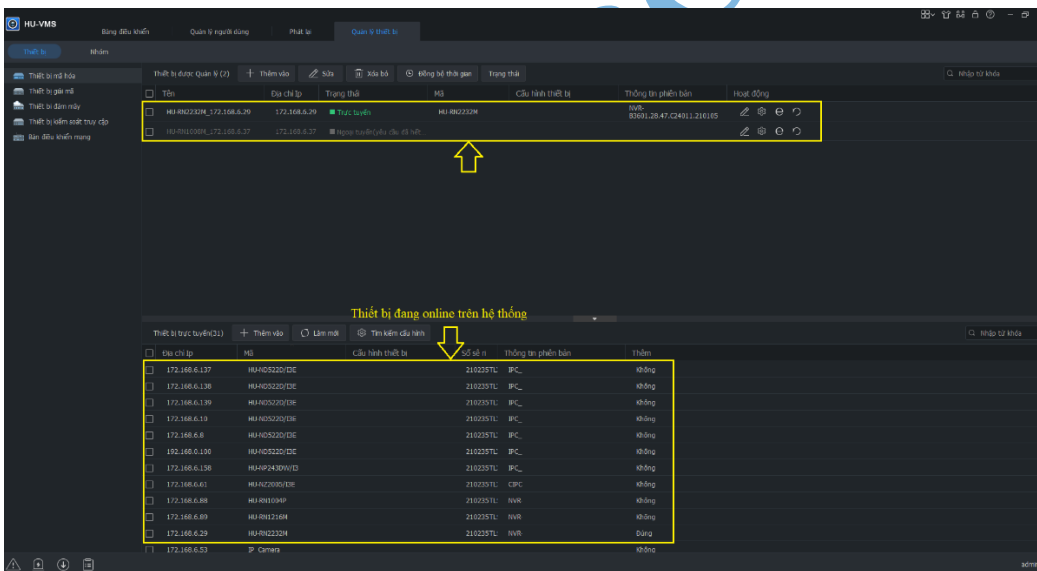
HU-VMS

Bảng điều khiển | Quản lý người dùng | Phát lại | Quản lý thiết bị

Thiết bị | Nhóm

Thiết bị mã hóa
Thiết bị giải mã
Thiết bị đám mây
Thiết bị kiểm soát truy cập
Bàn điều khiển mạng

Thiết bị được Quản lý (2) | + Thêm vào | Sửa | Xóa bỏ | Đồng bộ thời gian | Trạng thái

Q Nhập từ khóa

| Tên | Địa chỉ Ip | Trạng thái | Mã | Cấu hình thiết bị | Thông tin phiên bản | Hoạt động |
|---|---|---|---|---|---|---|
| HU-RN2232M_172.168.6.29 | 172.168.6.29 | Trực tuyến | HU-RN2232M | | NVR-B3601.28.47.C24011.210105 | |
| HU-RN1008M_172.168.6.37 | 172.168.6.37 | Ngoại tuyến(yêu cầu đã hết... | | | | |

Thiết bị đang online trên hệ thống

Thiết bị trực tuyến(31) | + Thêm vào | Làm mới | Tìm kiếm cấu hình

Q Nhập từ khóa

| Địa chỉ Ip | Mã | Cấu hình thiết bị | Số sê-ri | Thông tin phiên bản | Thêm |
|---|---|---|---|---|---|
| 172.168.6.137 | HU-ND5220/I3E | | 210235TL | IPC_ | Không |
| 172.168.6.138 | HU-ND5220/I3E | | 210235TL | IPC_ | Không |
| 172.168.6.139 | HU-ND5220/I3E | | 210235TL | IPC_ | Không |
| 172.168.6.10 | HU-ND5220/I3E | | 210235TL | IPC_ | Không |
| 172.168.6.8 | HU-ND5220/I3E | | 210235TL | IPC_ | Không |
| 192.168.0.100 | HU-ND5220/I3E | | 210235TL | IPC_ | Không |
| 172.168.6.158 | HU-NP243DW/I3 | | 210235TL | IPC_ | Không |
| 172.168.6.61 | HU-NZ2030/I3E | | 210235TL | CIPC | Không |
| 172.168.6.88 | HU-RN1034P | | 210235TL | NVR | Không |
| 172.168.6.89 | HU-RN1216M | | 210235TL | NVR | Không |
| 172.168.6.29 | HU-RN2232M | | 210235TL | NVR | Đúng |
| 172.168.6.53 | IP Camera | | | | Không |

admi